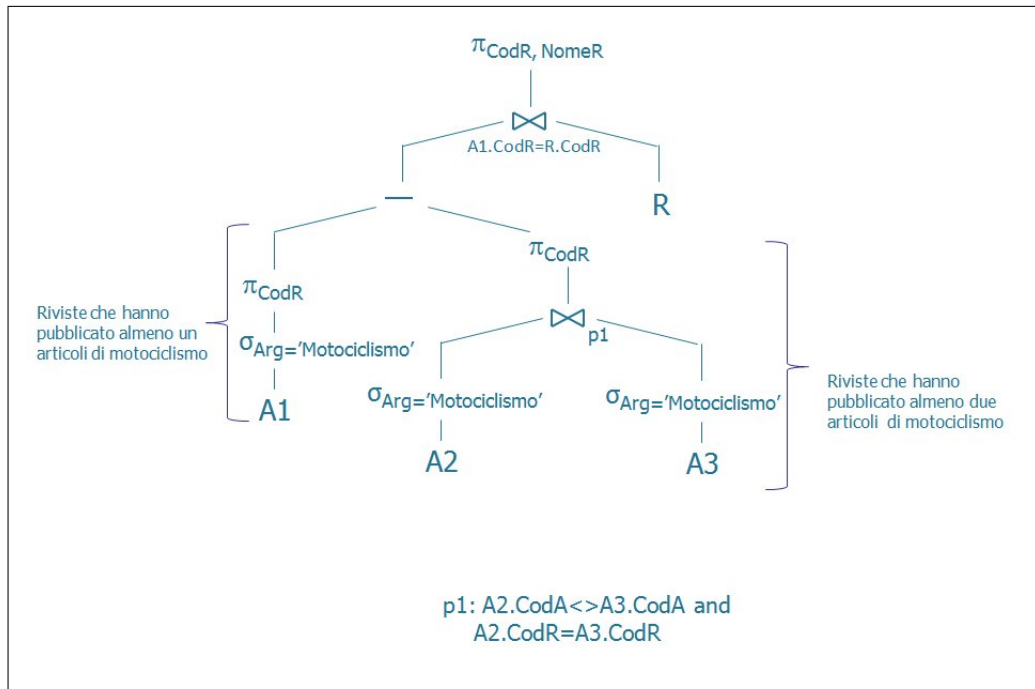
$\pi_{CodR, NomeR}$

$\bowtie$
A1.CodR=R.CodR

—

R

$\pi_{CodR}$

$\pi_{CodR}$

Riviste che hanno pubblicato almeno un articoli di motociclismo

$\sigma_{Arg='Motociclismo'}$

A1

$\bowtie_{p1}$

$\sigma_{Arg='Motociclismo'}$

$\sigma_{Arg='Motociclismo'}$

Riviste che hanno pubblicato almeno due articoli di motociclismo

A2

A3

p1: A2.CodA<>A3.CodA and A2.CodR=A3.CodR